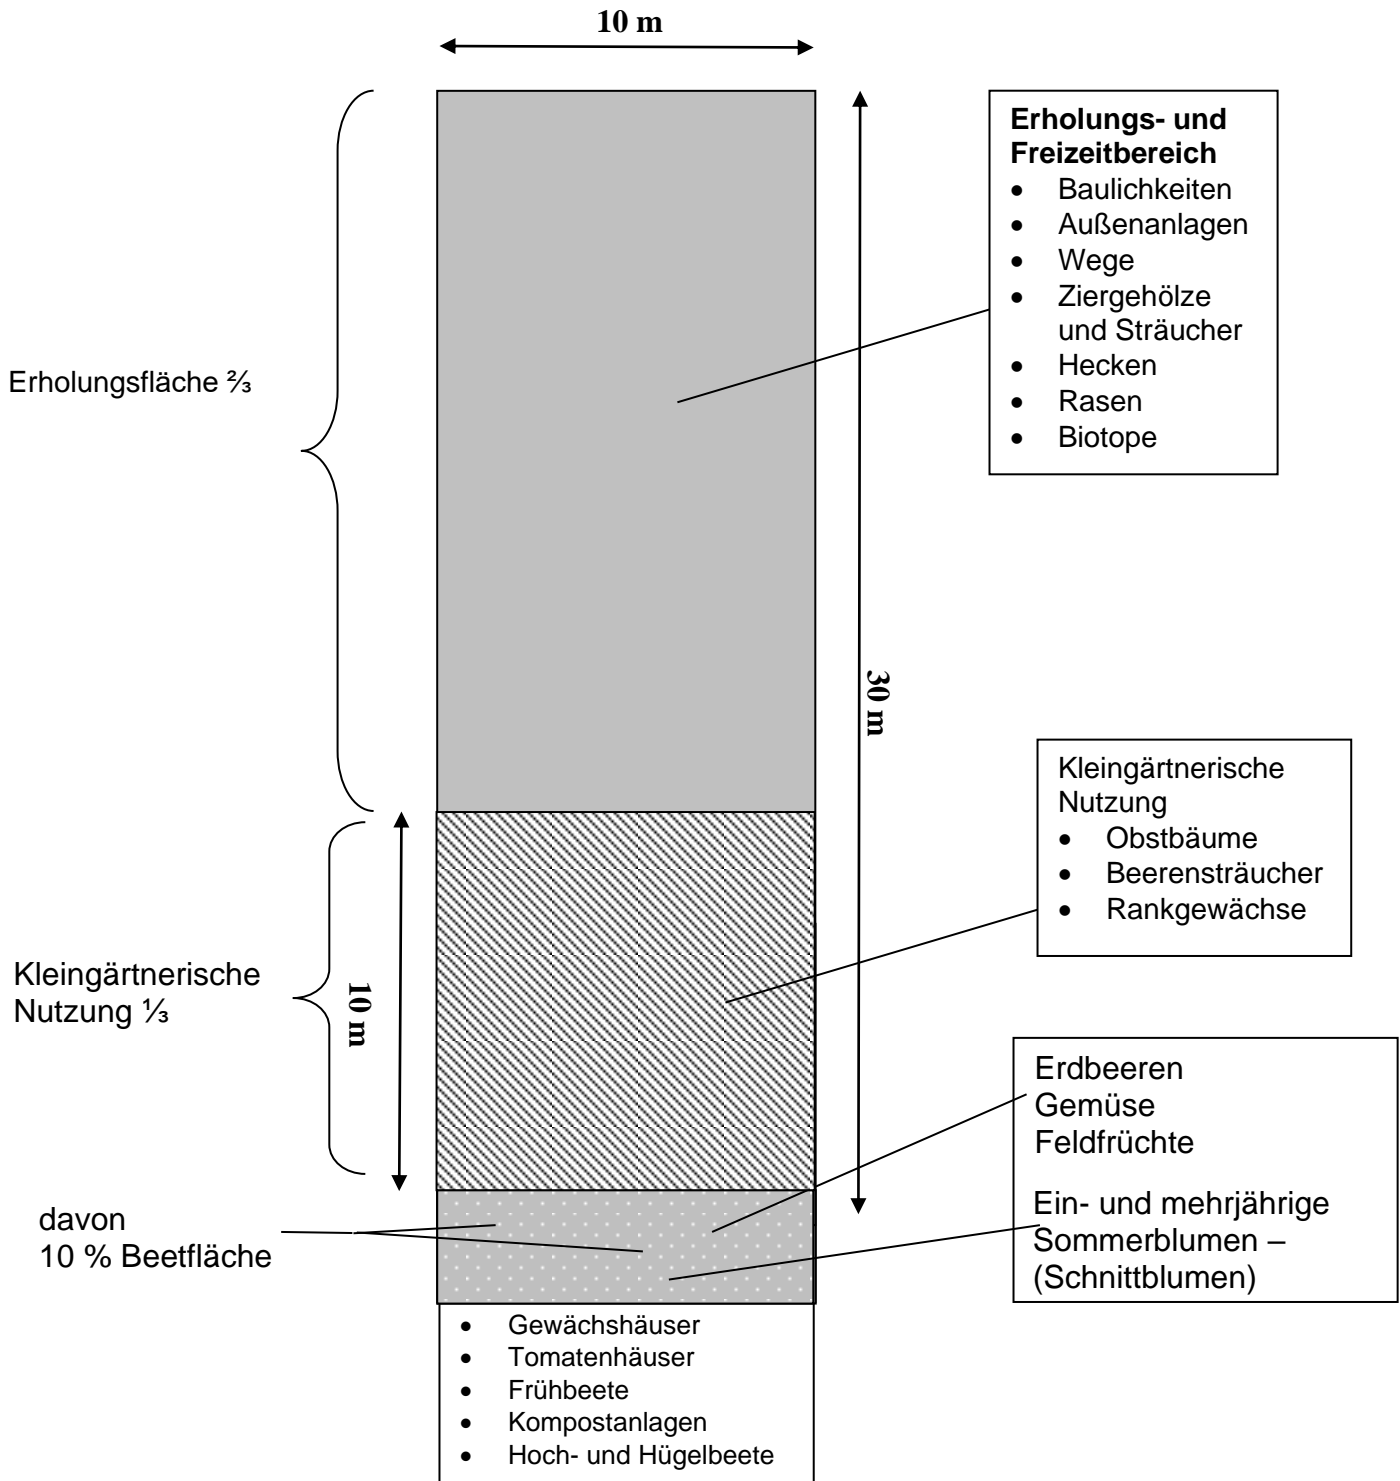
10 m

Erholungsfläche ⅔

**Erholungs- und Freizeitbereich**
- Baulichkeiten
- Außenanlagen
- Wege
- Ziergehölze und Sträucher
- Hecken
- Rasen
- Biotope

30 m

Kleingärtnerische Nutzung
- Obstbäume
- Beerensträucher
- Rankgewächse

Kleingärtnerische Nutzung ⅓

10 m

Erdbeeren
Gemüse
Feldfrüchte

Ein- und mehrjährige Sommerblumen – (Schnittblumen)

davon
10 % Beetfläche

- Gewächshäuser
- Tomatenhäuser
- Frühbeete
- Kompostanlagen
- Hoch- und Hügelbeete